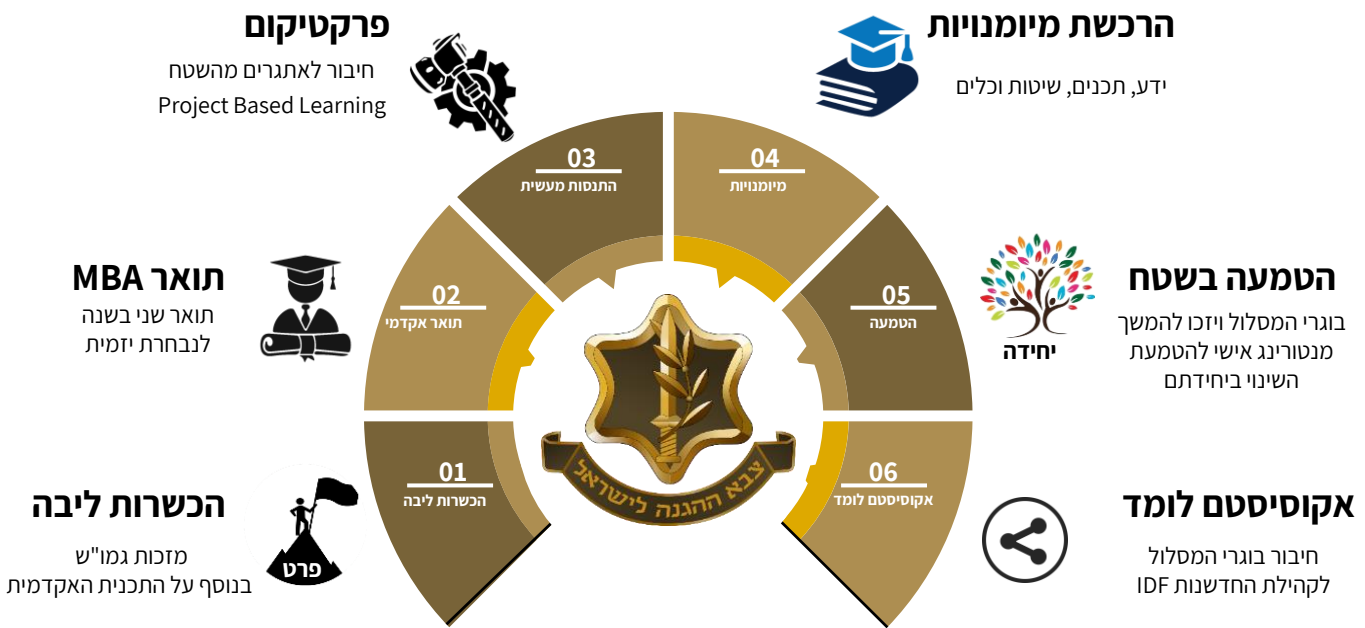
הרכשת מיומנויות
ידע, תכנים, שיטות וכלים

פרקטיקום
חיבור לאתגרים מהשטח
Project Based Learning

03
התנסות מעשית

04
מיומנויות

תואר MBA
תואר שני בשנה
לנבחרת יזמית

02
תואר אקדמי

הטמעה בשטח
בוגרי המסלול ויזכו להמשך
מנטורינג אישי להטמעת
השינוי ביחידתם

יחידה

05
הטמעה

צבא ההגנה לישראל

01
הכשרות ליבה

06
אקוסיסטם לומד

הכשרות ליבה
מזכות גמו"ש
בנוסף על התכנית האקדמית

פרט

אקוסיסטם לומד
חיבור בוגרי המסלול
לקהילת החדשנות IDF